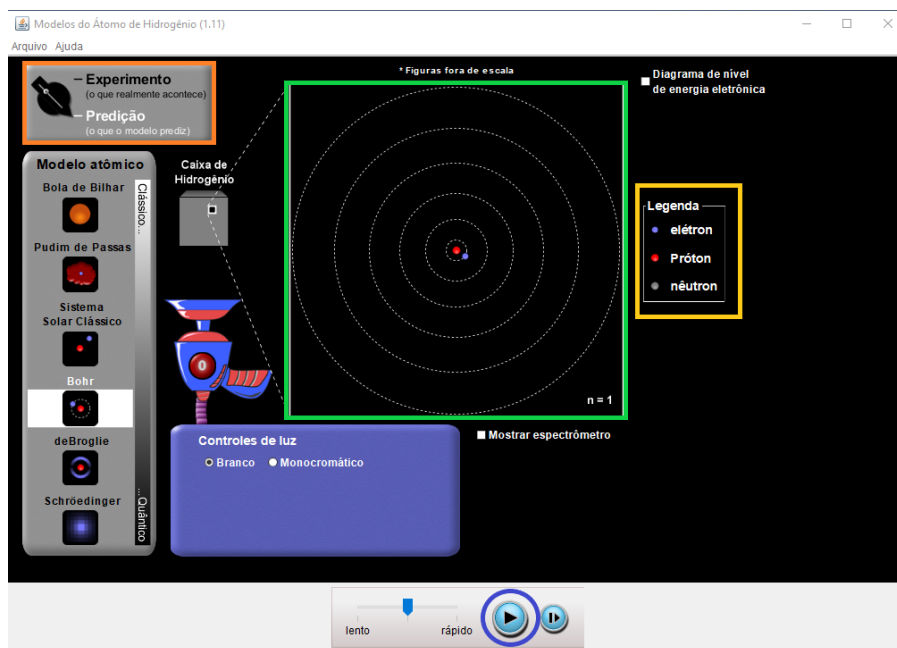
Modelos do Átomo de Hidrogênio (1.11)

Arquivo Ajuda

Experimento
(o que realmente acontece)
Predição
(o que o modelo prediz)

* Figuras fora de escala

Diagrama de nível de energia eletrônica

Modelo atômico
Bola de Bilhar
Pudim de Passas
Sistema Solar Clássico
Bohr
deBroglie
Schröedinger

Clássico...
... Quântico

Caixa de Hidrogênio

0

n = 1

Legenda
elétron
Próton
nêutron

Controles de luz
Branco Monocromático

Mostrar espectrômetro

lento rápido